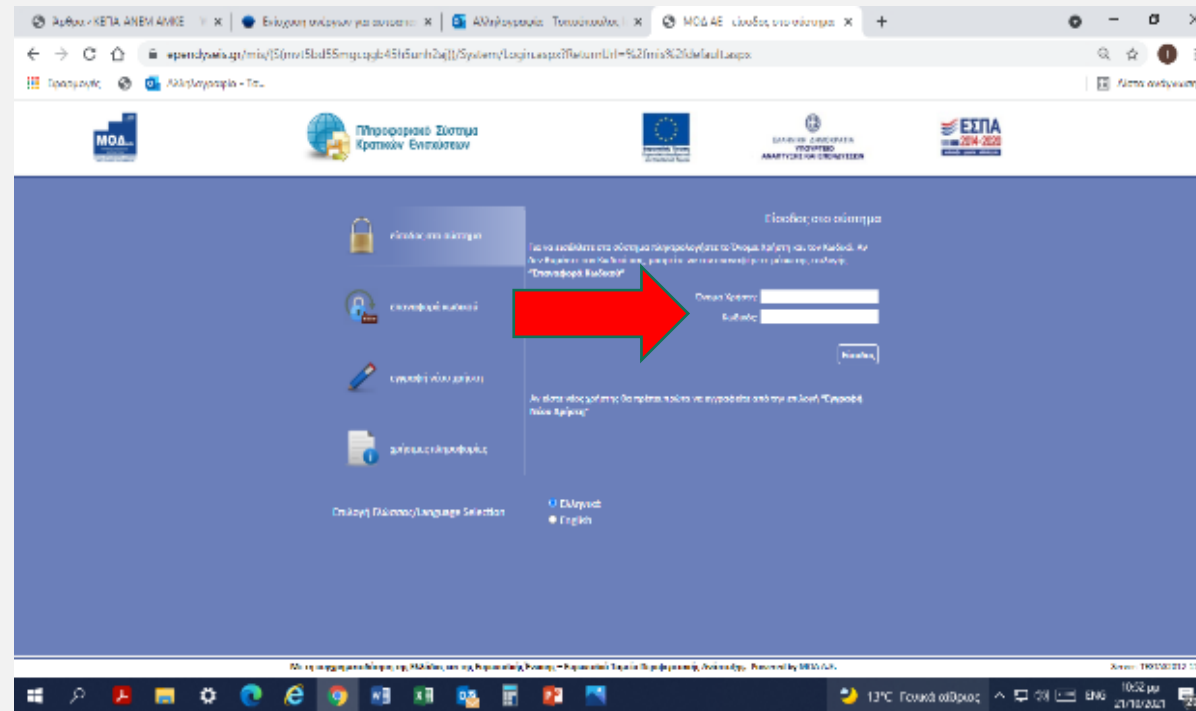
Άρθρο - ΚΕΠΑ ΑΝΕΜ ΑΜΚΕ | Ένωση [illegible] | Αλληλογραφία - Τσουκαλάς | ΜΟΔ ΑΕ - είσοδος στο σύστημα | +

ependysis.gr/mis/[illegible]/System/Login.aspx?ReturnUrl=%2fmis%2fdefault.aspx

Εφαρμογές | Αλληλογραφία - Τσ...

ΜΟΔ

Πληροφοριακό Σύστημα Κρατικών Ενισχύσεων

ΥΠΟΥΡΓΕΙΟ ΑΝΑΠΤΥΞΗΣ ΚΑΙ ΕΠΕΝΔΥΣΕΩΝ

ΕΣΠΑ 2014-2020

είσοδος στο σύστημα

επαναφορά κωδικού

εγγραφή νέου χρήστη

χρήσιμες πληροφορίες

Είσοδος στο σύστημα

Για να εισέλθετε στο σύστημα πληκτρολογήστε το Όνομα Χρήστη και τον Κωδικό. Αν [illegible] τον Κωδικό σας, μπορείτε να τον ανακτήσετε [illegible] "Επαναφορά Κωδικού"

Όνομα Χρήστη:

Κωδικός:

Είσοδος

Αν είστε νέος χρήστης θα πρέπει πρώτα να εγγραφείτε από την επιλογή "Εγγραφή Νέου Χρήστη"

Επιλογή Γλώσσας/Language Selection

Ελληνικά

English

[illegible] Powered by ΜΟΔ Α.Ε.

13°C Γενικά αίθριος ENG 10:52 μμ 21/10/2021